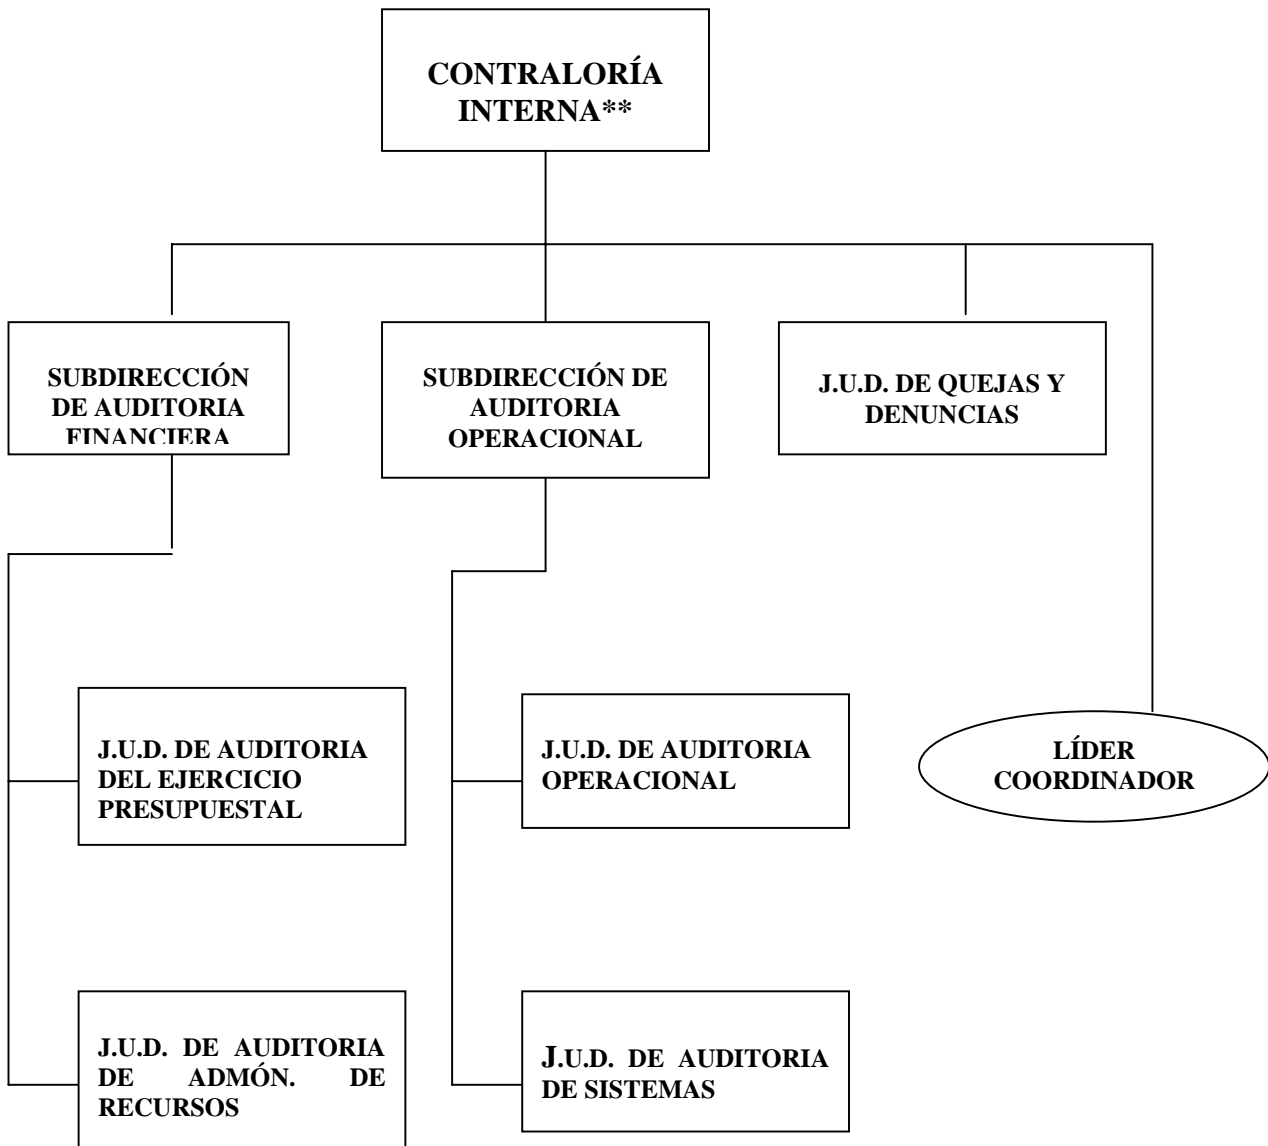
CONTRALORÍA INTERNA**

SUBDIRECCIÓN DE AUDITORIA FINANCIERA

SUBDIRECCIÓN DE AUDITORIA OPERACIONAL

J.U.D. DE QUEJAS Y DENUNCIAS

J.U.D. DE AUDITORIA DEL EJERCICIO PRESUPUESTAL

J.U.D. DE AUDITORIA OPERACIONAL

LÍDER COORDINADOR

J.U.D. DE AUDITORIA DE ADMÓN. DE RECURSOS

J.U.D. DE AUDITORIA DE SISTEMAS